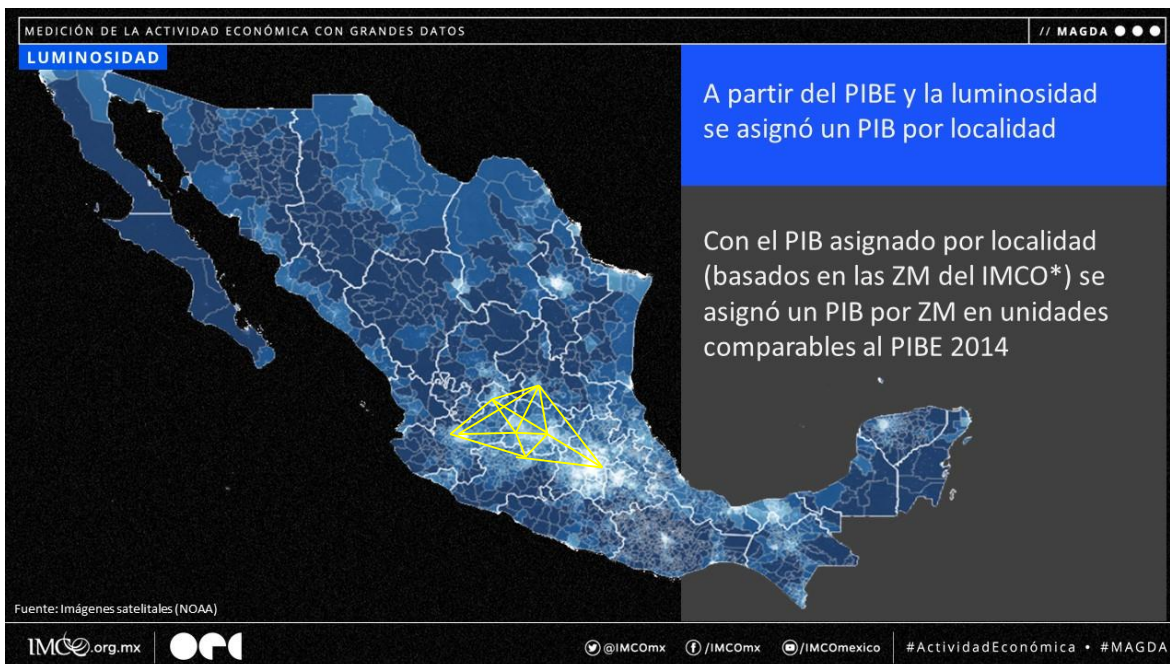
MEDICIÓN DE LA ACTIVIDAD ECONÓMICA CON GRANDES DATOS

// MAGDA

LUMINOSIDAD

A partir del PIBE y la luminosidad se asignó un PIB por localidad

Con el PIB asignado por localidad (basados en las ZM del IMCO*) se asignó un PIB por ZM en unidades comparables al PIBE 2014

Fuente: Imágenes satelitales (NOAA)

IMCO.org.mx

@IMCOmx /IMCOmx /IMCOmexico #ActividadEconómica • #MAGDA